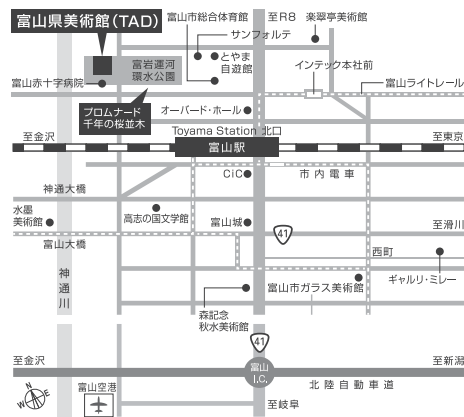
富山県美術館(TAD)

富山市総合体育館
至R8
楽翠亭美術館
サンフォルテ
とやま自遊館
富岩運河環水公園
富山赤十字病院
インテック本社前
富山ライトレール
プロムナード千年の桜並木
オーバード・ホール
Toyama Station 北口
至金沢
富山駅
至東京
CiC
市内電車
神通大橋
水墨美術館
高志の国文学館
富山城
至滑川
41
富山大橋
西町
神通川
ギャルリ・ミレー
富山市ガラス美術館
森記念秋水美術館
41
至金沢
富山I.C.
至新潟
北陸自動車道
富山空港
至岐阜
N
W
E
S